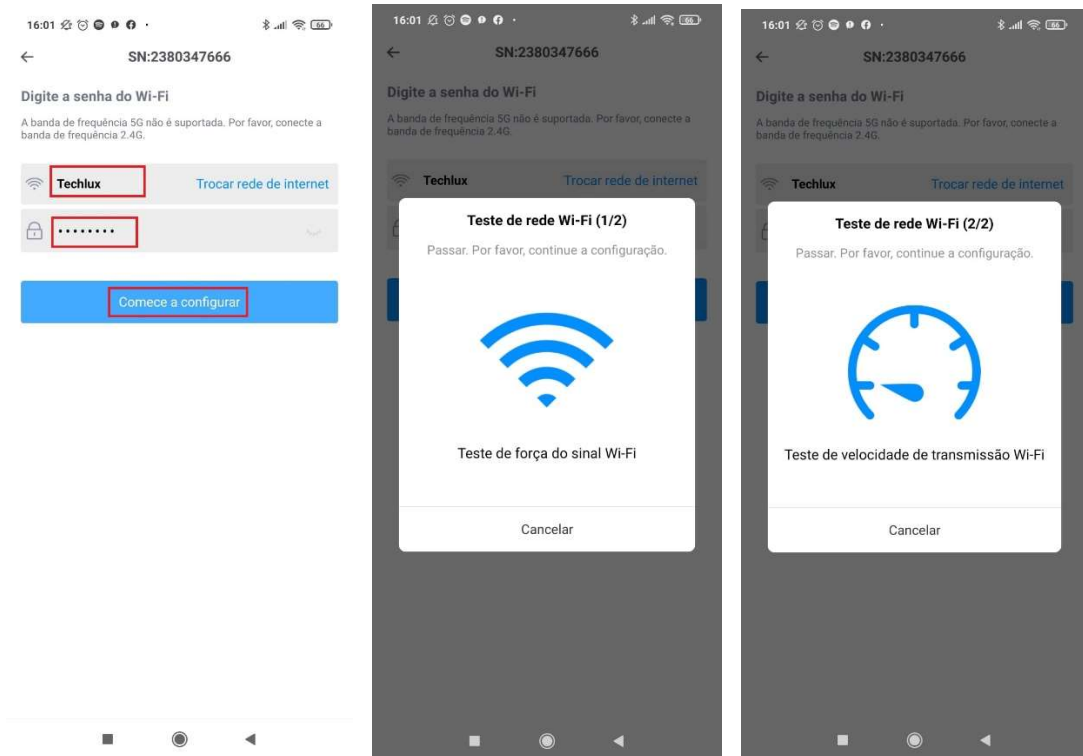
16:01 66

←

SN:2380347666

Digite a senha do Wi-Fi

A banda de frequência 5G não é suportada. Por favor, conecte a banda de frequência 2.4G.

Techlux

Trocar rede de internet

••••••••

Comece a configurar

16:01 66

←

SN:2380347666

Digite a senha do Wi-Fi

A banda de frequência 5G não é suportada. Por favor, conecte a banda de frequência 2.4G.

Techlux

Trocar rede de internet

Teste de rede Wi-Fi (1/2)

Passar. Por favor, continue a configuração.

Teste de força do sinal Wi-Fi

Cancelar

16:01 66

←

SN:2380347666

Digite a senha do Wi-Fi

A banda de frequência 5G não é suportada. Por favor, conecte a banda de frequência 2.4G.

Techlux

Trocar rede de internet

Teste de rede Wi-Fi (2/2)

Passar. Por favor, continue a configuração.

Teste de velocidade de transmissão Wi-Fi

Cancelar